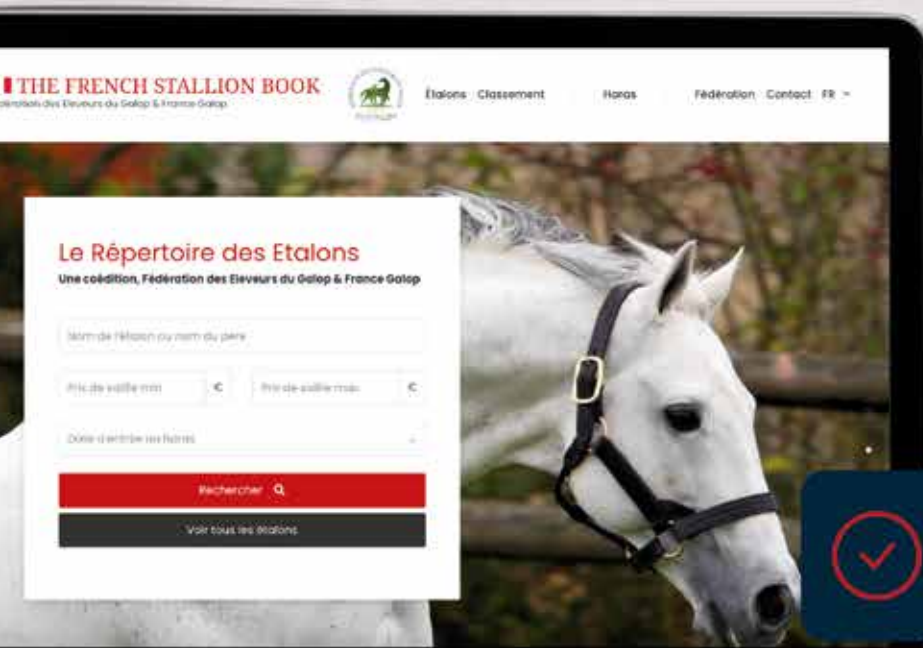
THE FRENCH STALLION BOOK
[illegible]dération des Eleveurs du Galop & France Galop

Étalons Classement Haras Fédération Contact FR

Le Répertoire des Etalons
Une coédition, Fédération des Eleveurs du Galop & France Galop

Nom de l'étalon ou nom du père

Prix de saillie min €

Prix de saillie max €

Date d'entrée au haras

Rechercher

Voir tous les étalons